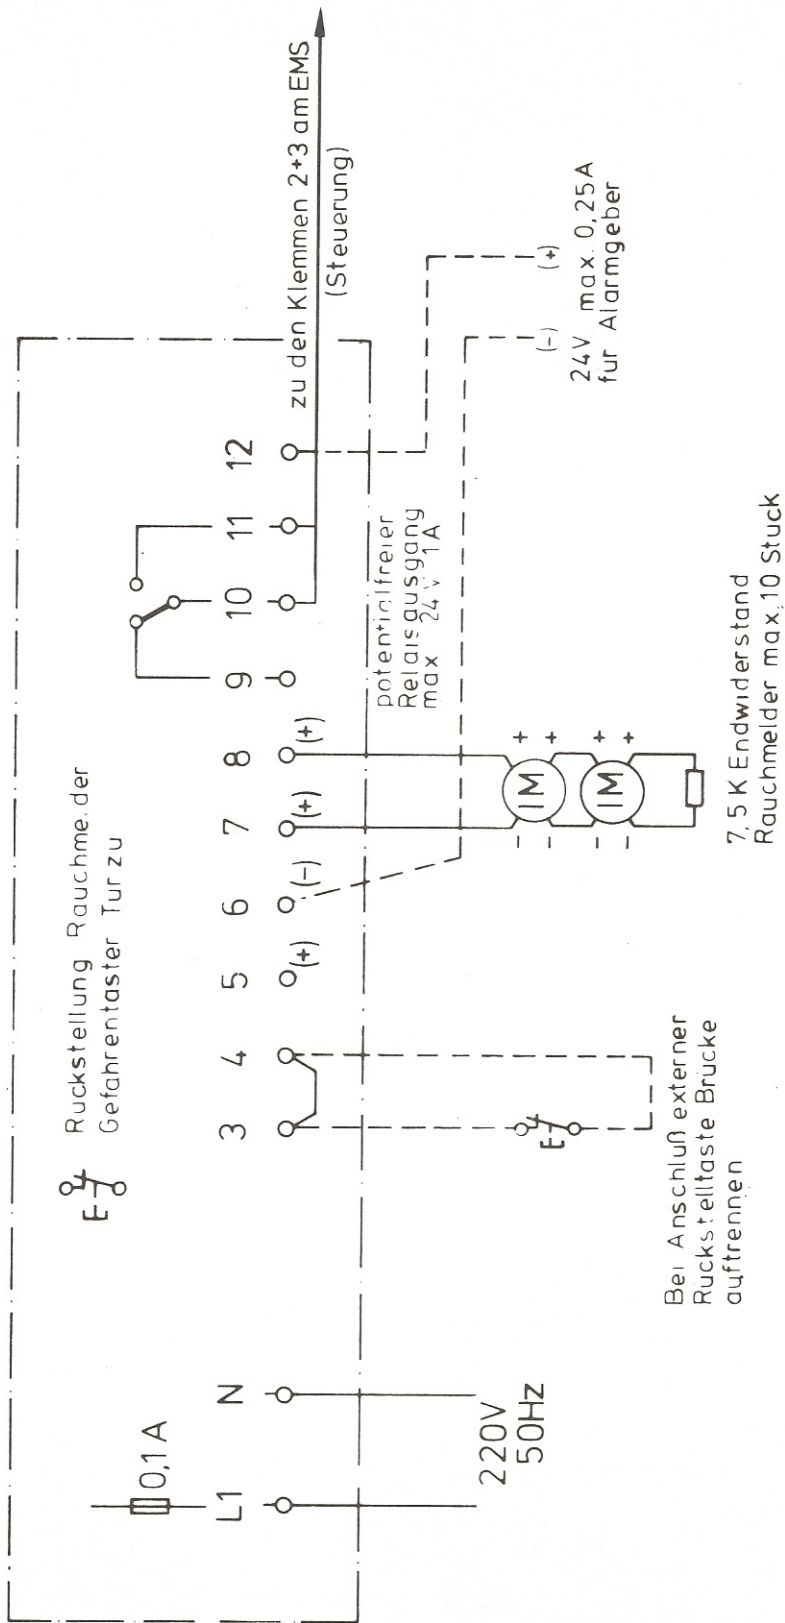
0,1A

L1 N

220V 50Hz

Ruckstellung Rauchme der Gefahrentaster Tur zu

3 4 5 6 7 8 9 10 11 12

(+) (–) (+) (+)

Bei Anschluß externer Ruckstelltaste Brucke auftrennen

potentialfreier Relaisausgang max 24 V 1A

M M

7,5 K Endwiderstand Rauchmelder max. 10 Stuck

zu den Klemmen 2+3 am EMS (Steuerung)

(–) (+)

24V max. 0,25A fur Alarmgeber